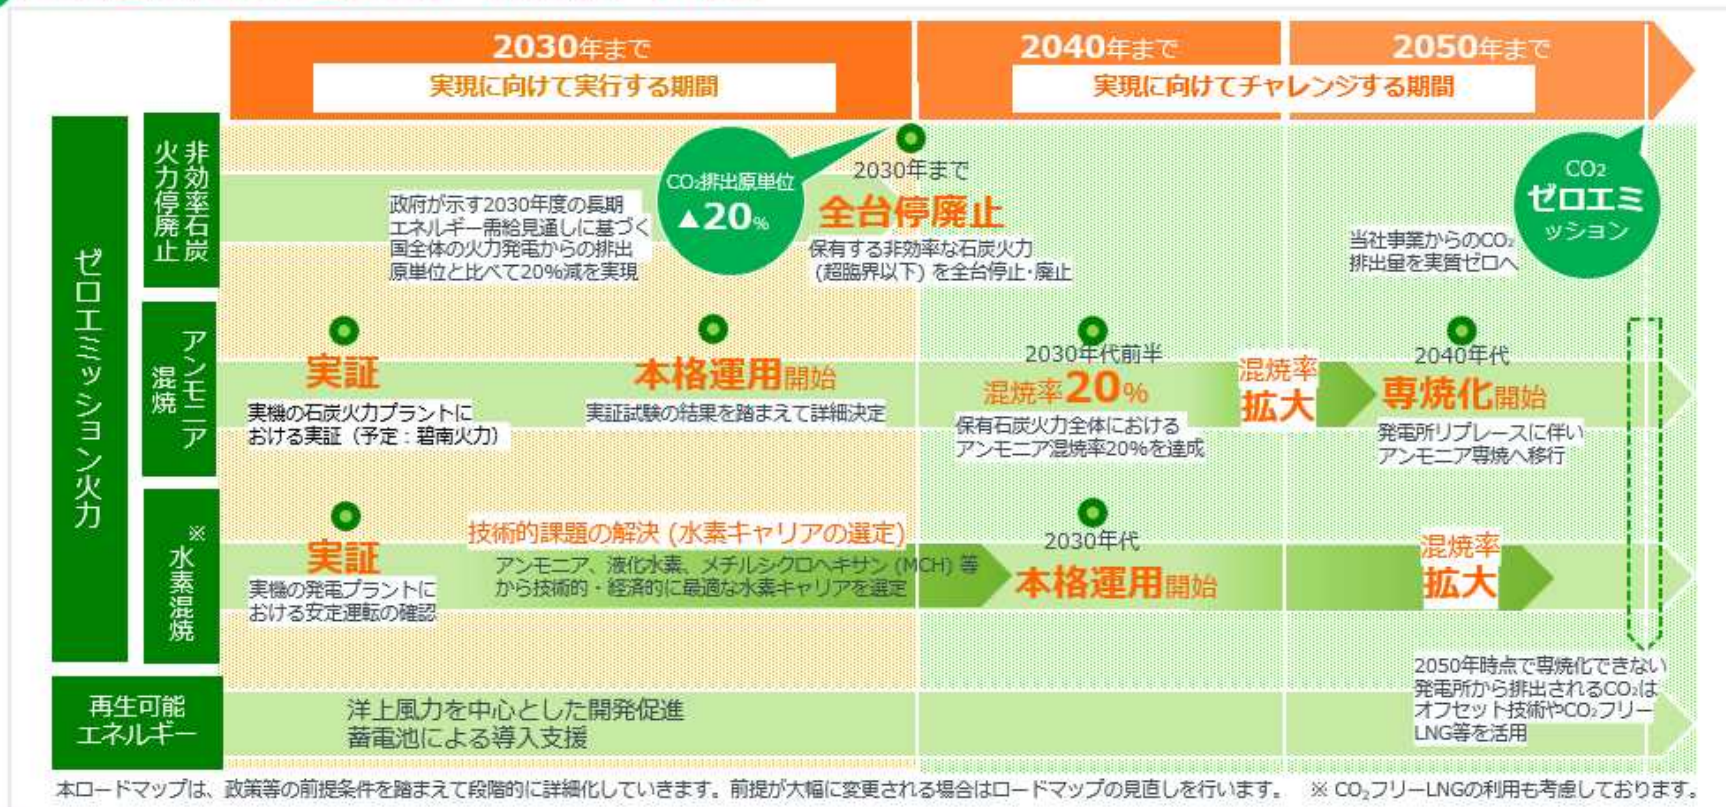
2030年まで
実現に向けて実行する期間

2040年まで
実現に向けてチャレンジする期間

2050年まで

ゼロエミッション火力

非効率石炭火力停廃止

政府が示す2030年度の長期エネルギー需給見通しに基づく国全体の火力発電からの排出原単位と比べて20%減を実現

$CO_2$排出原単位
▲20%

2030年まで
全台停廃止
保有する非効率な石炭火力（超臨界以下）を全台停止・廃止

当社事業からの$CO_2$排出量を実質ゼロへ

$CO_2$
ゼロエミッション

アンモニア混焼

実証
実機の石炭火力プラントにおける実証（予定：碧南火力）

本格運用開始
実証試験の結果を踏まえて詳細決定

2030年代前半
混焼率20%
保有石炭火力全体におけるアンモニア混焼率20%を達成

混焼率拡大

2040年代
専焼化開始
発電所リプレースに伴いアンモニア専焼へ移行

水素混焼※

実証
実機の発電プラントにおける安定運転の確認

技術的課題の解決（水素キャリアの選定）
アンモニア、液化水素、メチルシクロヘキサン（MCH）等から技術的・経済的に最適な水素キャリアを選定

2030年代
本格運用開始

混焼率拡大

2050年時点で専焼化できない発電所から排出される$CO_2$はオフセット技術や$CO_2$フリーLNG等を活用

再生可能エネルギー
洋上風力を中心とした開発促進
蓄電池による導入支援

本ロードマップは、政策等の前提条件を踏まえて段階的に詳細化していきます。前提が大幅に変更される場合はロードマップの見直しを行います。　※ $CO_2$フリーLNGの利用も考慮しております。